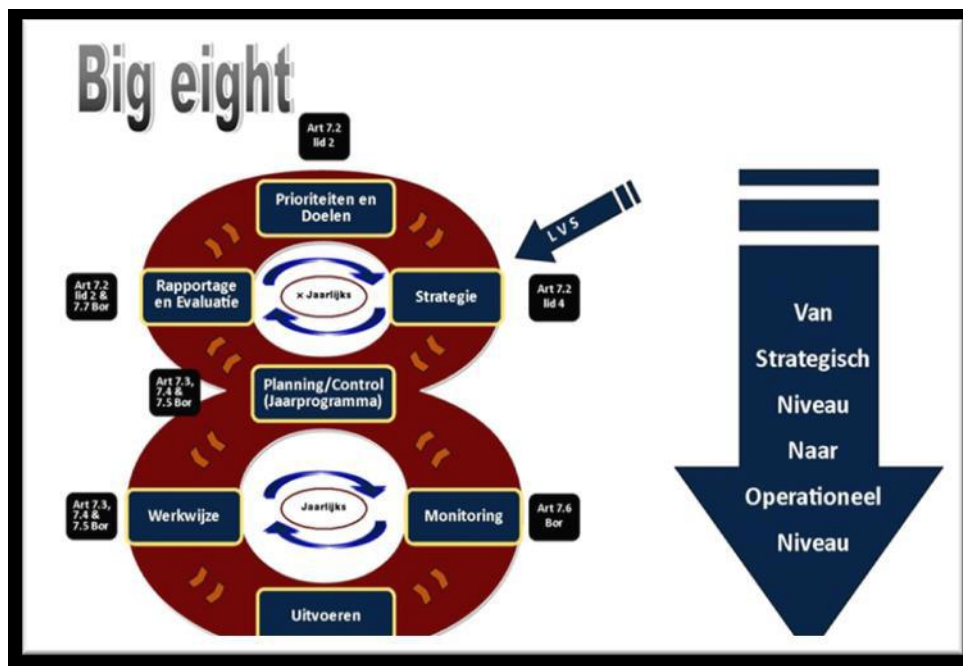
Big eight

Art 7.2 lid 2

Prioriteiten en Doelen

LVS

Art 7.2 lid 2 & 7.7 Bor

Rapportage en Evaluatie

× Jaarlijks

Strategie

Art 7.2 lid 4

Art 7.3, 7.4 & 7.5 Bor

Planning/Control (Jaarprogramma)

Art 7.3, 7.4 & 7.5 Bor

Werkwijze

Jaarlijks

Monitoring

Art 7.6 Bor

Uitvoeren

Van Strategisch Niveau Naar Operationeel Niveau